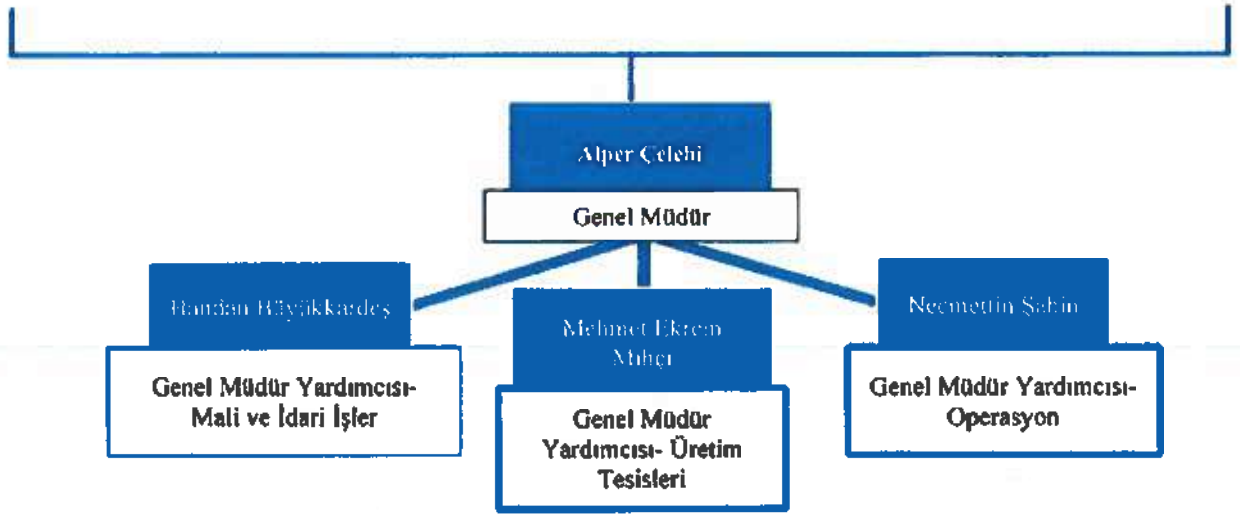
Alper Çelebi

Genel Müdür

Hamdan Büyükkardeş

Genel Müdür Yardımcısı- Mali ve İdari İşler

Mehmet Ekrem Mıhçı

Genel Müdür Yardımcısı- Üretim Tesisleri

Necmettin Şahin

Genel Müdür Yardımcısı- Operasyon